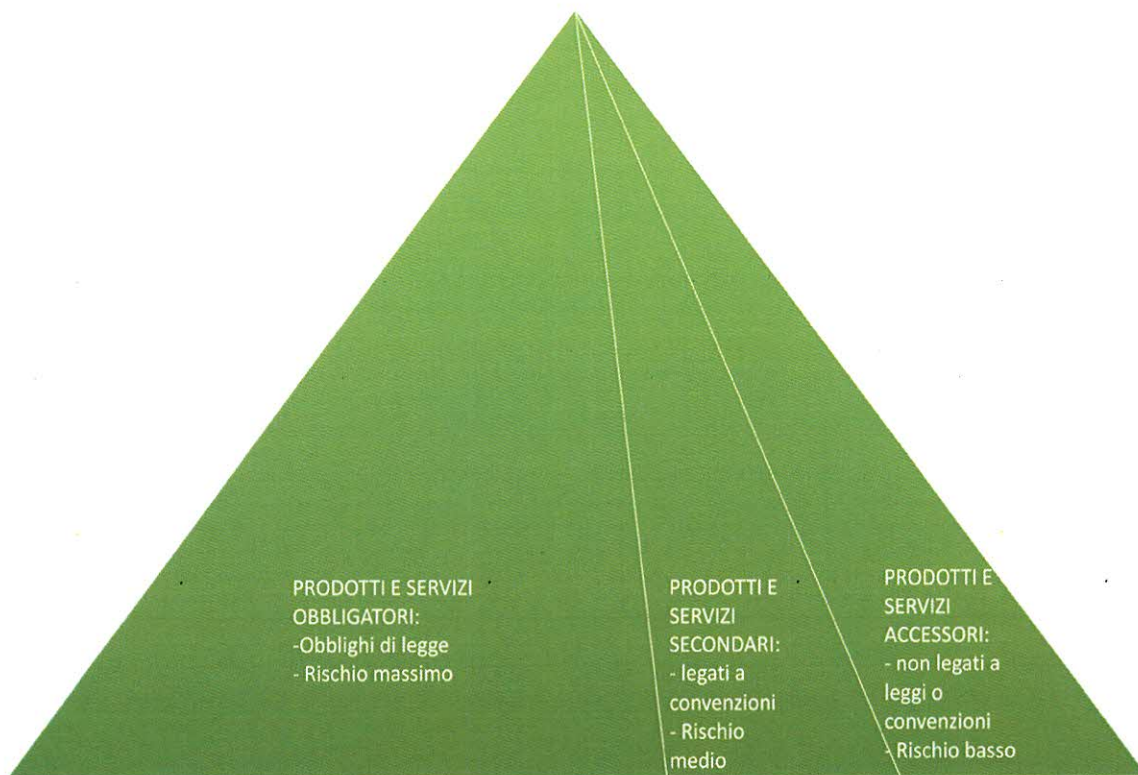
PRODOTTI E SERVIZI OBBLIGATORI:
-Obblighi di legge
- Rischio massimo

PRODOTTI E SERVIZI SECONDARI:
- legati a convenzioni
- Rischio medio

PRODOTTI E SERVIZI ACCESSORI:
- non legati a leggi o convenzioni
- Rischio basso